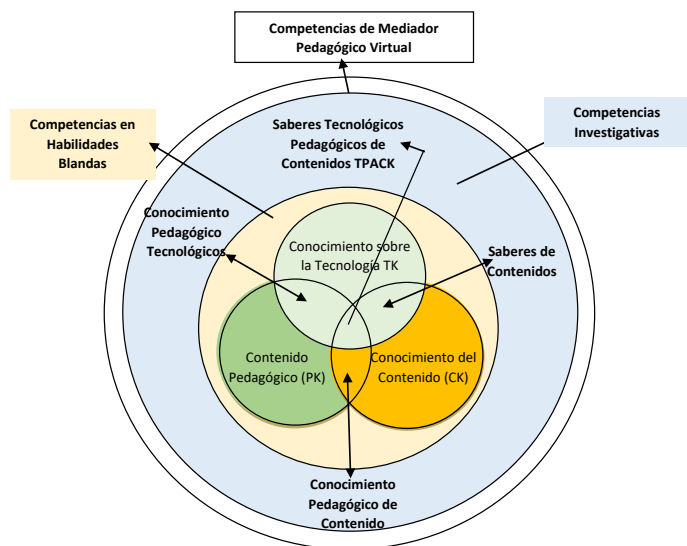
Competencias de Mediador Pedagógico Virtual

Competencias en Habilidades Blandas

Saberes Tecnológicos Pedagógicos de Contenidos TPACK

Competencias Investigativas

Conocimiento Pedagógico Tecnológicos

Conocimiento sobre la Tecnología TK

Saberes de Contenidos

Contenido Pedagógico (PK)

Conocimiento del Contenido (CK)

Conocimiento Pedagógico de Contenido